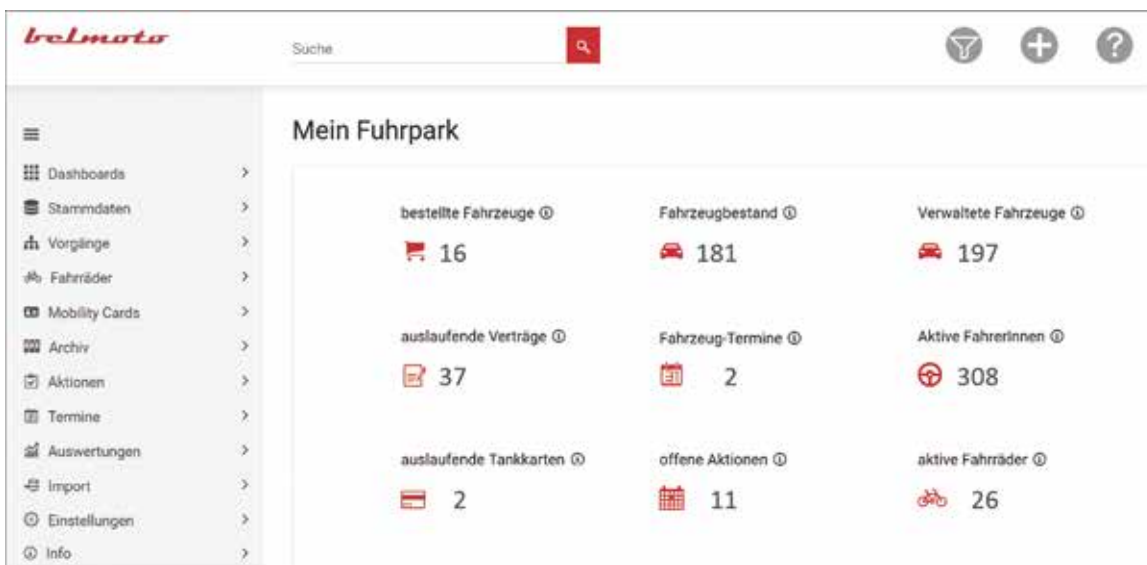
belmoto

Suche

Dashboards >
Stammdaten >
Vorgänge >
Fahrräder >
Mobility Cards >
Archiv >
Aktionen >
Termine >
Auswertungen >
Import >
Einstellungen >
Info >

Mein Fuhrpark

bestellte Fahrzeuge ⓘ
16

Fahrzeugbestand ⓘ
181

Verwaltete Fahrzeuge ⓘ
197

auslaufende Verträge ⓘ
37

Fahrzeug-Termine ⓘ
2

Aktive FahrerInnen ⓘ
308

auslaufende Tankkarten ⓘ
2

offene Aktionen ⓘ
11

aktive Fahrräder ⓘ
26